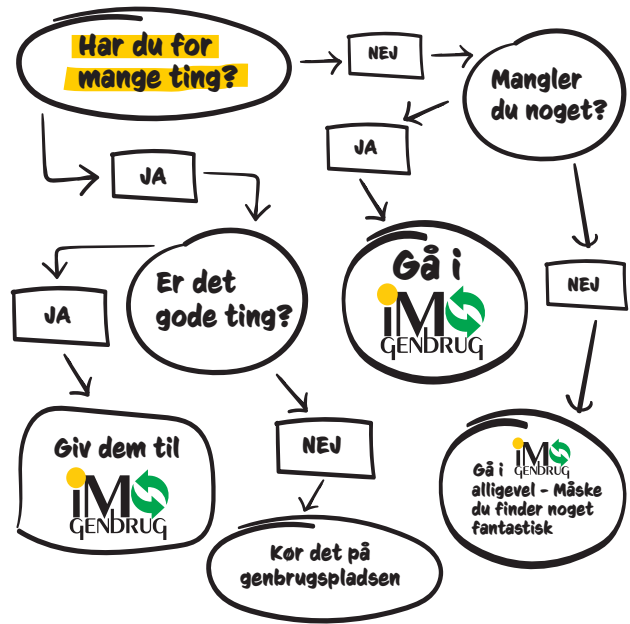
Har du for mange ting?

NEJ

Mangler du noget?

JA

JA

Er det gode ting?

Gå i

iM GENDRUG

JA

NEJ

Giv dem til

iM GENDRUG

NEJ

Kør det på genbrugspladsen

Gå i

iM GENDRUG

alligevel - Måske du finder noget fantastisk